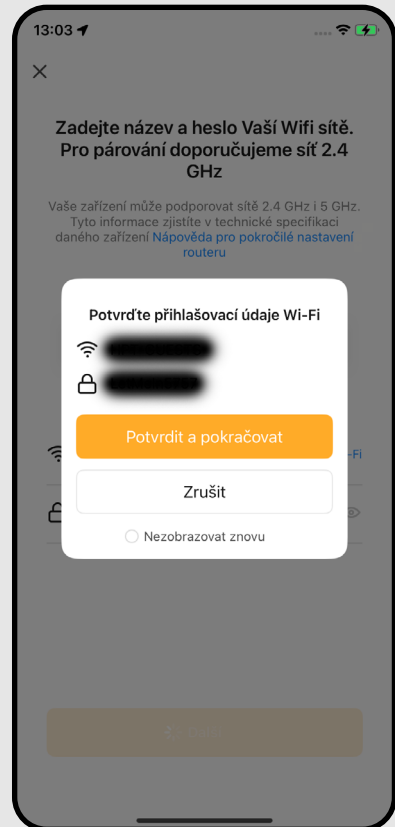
13:03

×

Zadejte název a heslo Vaší Wifi sítě. Pro párování doporučujeme síť 2.4 GHz

Vaše zařízení může podporovat sítě 2.4 GHz i 5 GHz. Tyto informace zjistíte v technické specifikaci daného zařízení Nápověda pro pokročilé nastavení routeru

Potvrďte přihlašovací údaje Wi-Fi

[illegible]

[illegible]

Potvrdit a pokračovat

Zrušit

Nezobrazovat znovu

-Fi

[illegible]